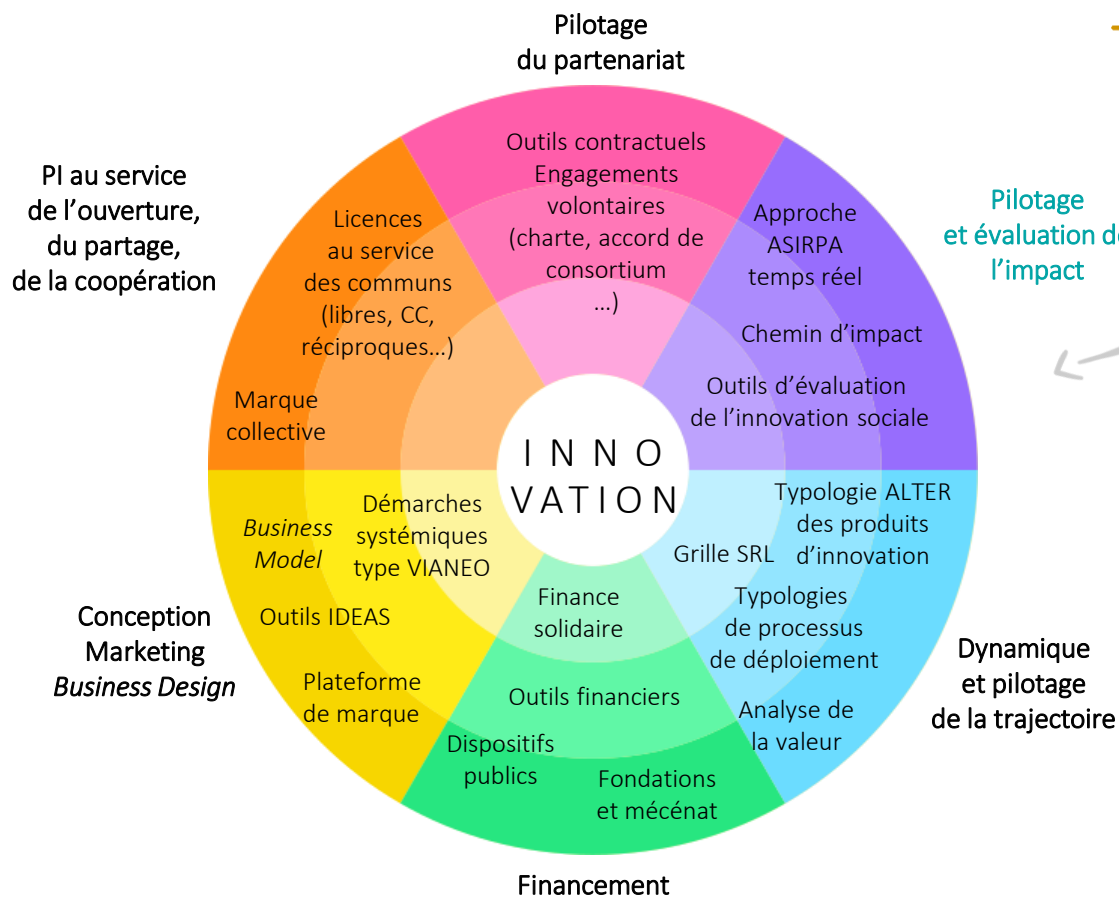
Pilotage
du partenariat

PI au service
de l'ouverture,
du partage,
de la coopération

Pilotage
et évaluation de
l'impact

Outils contractuels
Engagements
volontaires
(charte, accord de
consortium
…)

Licences
au service
des communs
(libres, CC,
réciproques…)

Marque
collective

Approche
ASIRPA
temps réel

Chemin d'impact

Outils d'évaluation
de l'innovation sociale

INNO
VATION

Business
Model

Démarches
systémiques
type VIANEO

Outils IDEAS

Plateforme
de marque

Finance
solidaire

Outils financiers

Dispositifs
publics

Fondations
et mécénat

Typologie ALTER
des produits
d'innovation

Grille SRL

Typologies
de processus
de déploiement

Analyse de
la valeur

Conception
Marketing
Business Design

Dynamique
et pilotage
de la trajectoire

Financement